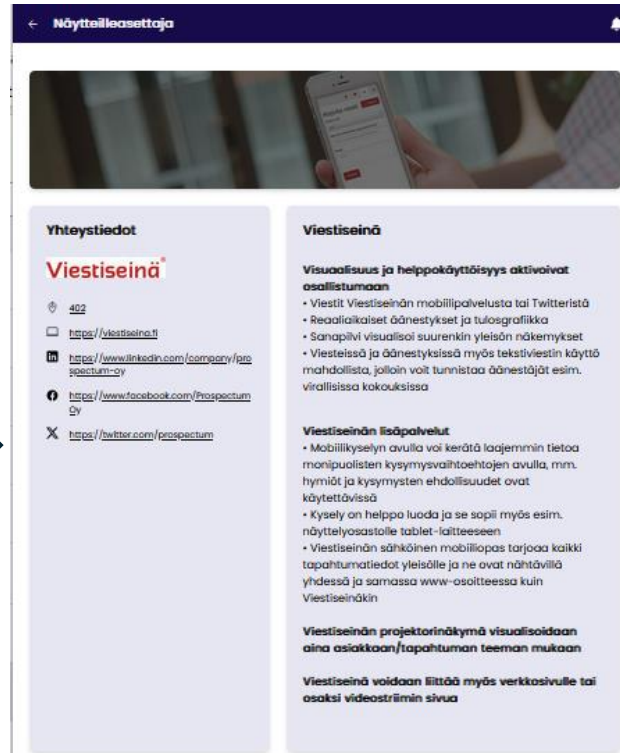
← Näytteilleasettaja

Yhteystiedot

Viestiseinä

402

https://viestiseina.fi

https://www.linkedin.com/company/prospectum-oy

https://www.facebook.com/Prospectum Oy

https://twitter.com/prospectum

Viestiseinä

Visuaalisuus ja helppokäyttöisyys aktivoivat osallistumaan
• Viestit Viestiseinän mobiilipalvelusta tai Twitteristä
• Reaaliaikaiset äänestykset ja tulosgrafiikka
• Sanapilvi visualisoi suurenkin yleisön näkemykset
• Viesteissä ja äänestyksissä myös tekstiviestin käyttö mahdollista, jolloin voit tunnistaa äänestäjät esim. virallisissa kokouksissa

Viestiseinän lisäpalvelut
• Mobiilikyselyn avulla voi kerätä laajemmin tietoa monipuolisten kysymysvaihtoehtojen avulla, mm. hymiöt ja kysymysten ehdollisuudet ovat käytettävissä
• Kysely on helppo luoda ja se sopii myös esim. näyttelyosastolle tablet-laitteeseen
• Viestiseinän sähköinen mobiiliopas tarjoaa kaikki tapahtumatiedot yleisölle ja ne ovat nähtävillä yhdessä ja samassa www-osoitteessa kuin Viestiseinäkin

Viestiseinän projektorinäkymä visualisoidaan aina asiakkaan/tapahtuman teeman mukaan

Viestiseinä voidaan liittää myös verkkosivulle tai osaksi videostriimin sivua